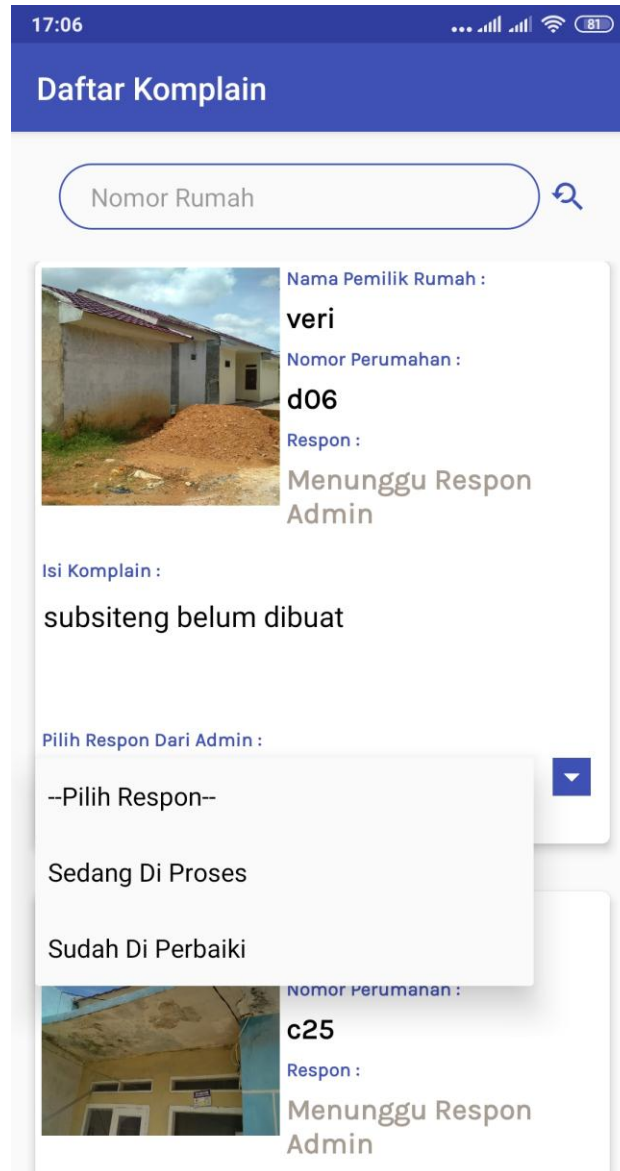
17:06

81

Daftar Komplain

Nomor Rumah

Nama Pemilik Rumah :

veri

Nomor Perumahan :

d06

Respon :

Menunggu Respon Admin

Isi Komplain :

subsiteng belum dibuat

Pilih Respon Dari Admin :

--Pilih Respon--

Sedang Di Proses

Sudah Di Perbaiki

Nomor Perumahan :

c25

Respon :

Menunggu Respon Admin